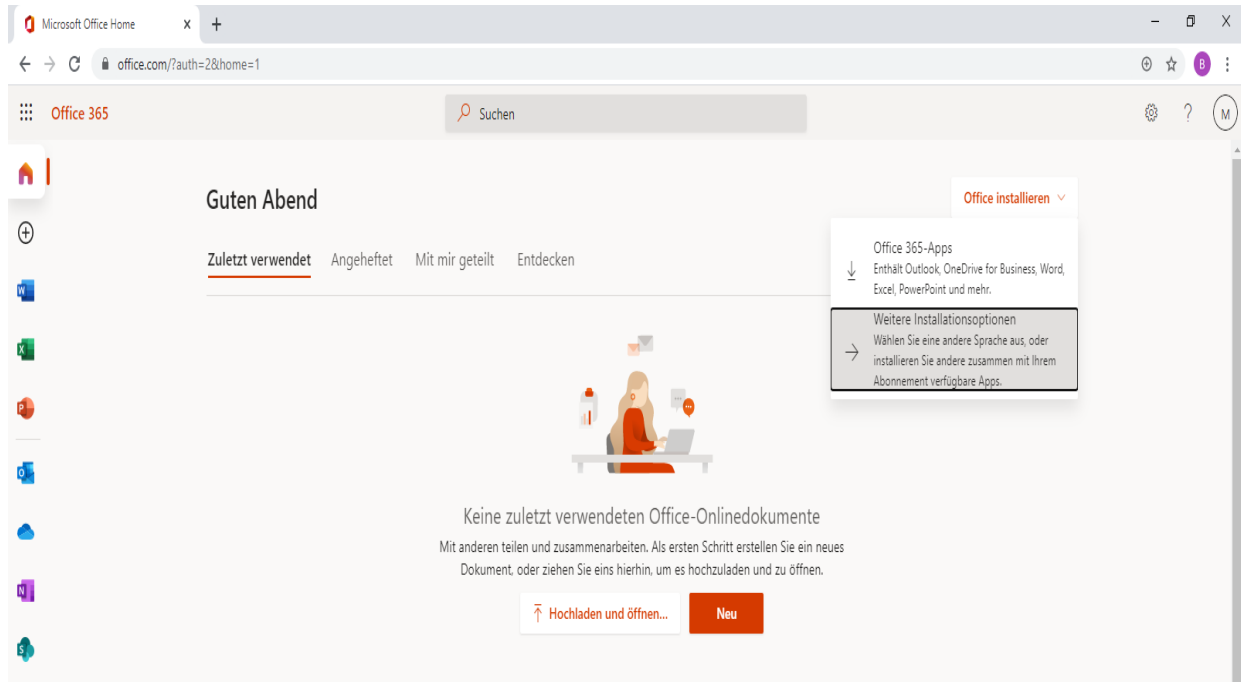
Microsoft Office Home X +

office.com/?auth=2&home=1

B

Office 365

Suchen

M

Guten Abend

Office installieren

Zuletzt verwendet Angeheftet Mit mir geteilt Entdecken

Office 365-Apps
Enthält Outlook, OneDrive for Business, Word, Excel, PowerPoint und mehr.

Weitere Installationsoptionen
Wählen Sie eine andere Sprache aus, oder installieren Sie andere zusammen mit Ihrem Abonnement verfügbare Apps.

Keine zuletzt verwendeten Office-Onlinedokumente

Mit anderen teilen und zusammenarbeiten. Als ersten Schritt erstellen Sie ein neues Dokument, oder ziehen Sie eins hierhin, um es hochzuladen und zu öffnen.

Hochladen und öffnen...

Neu